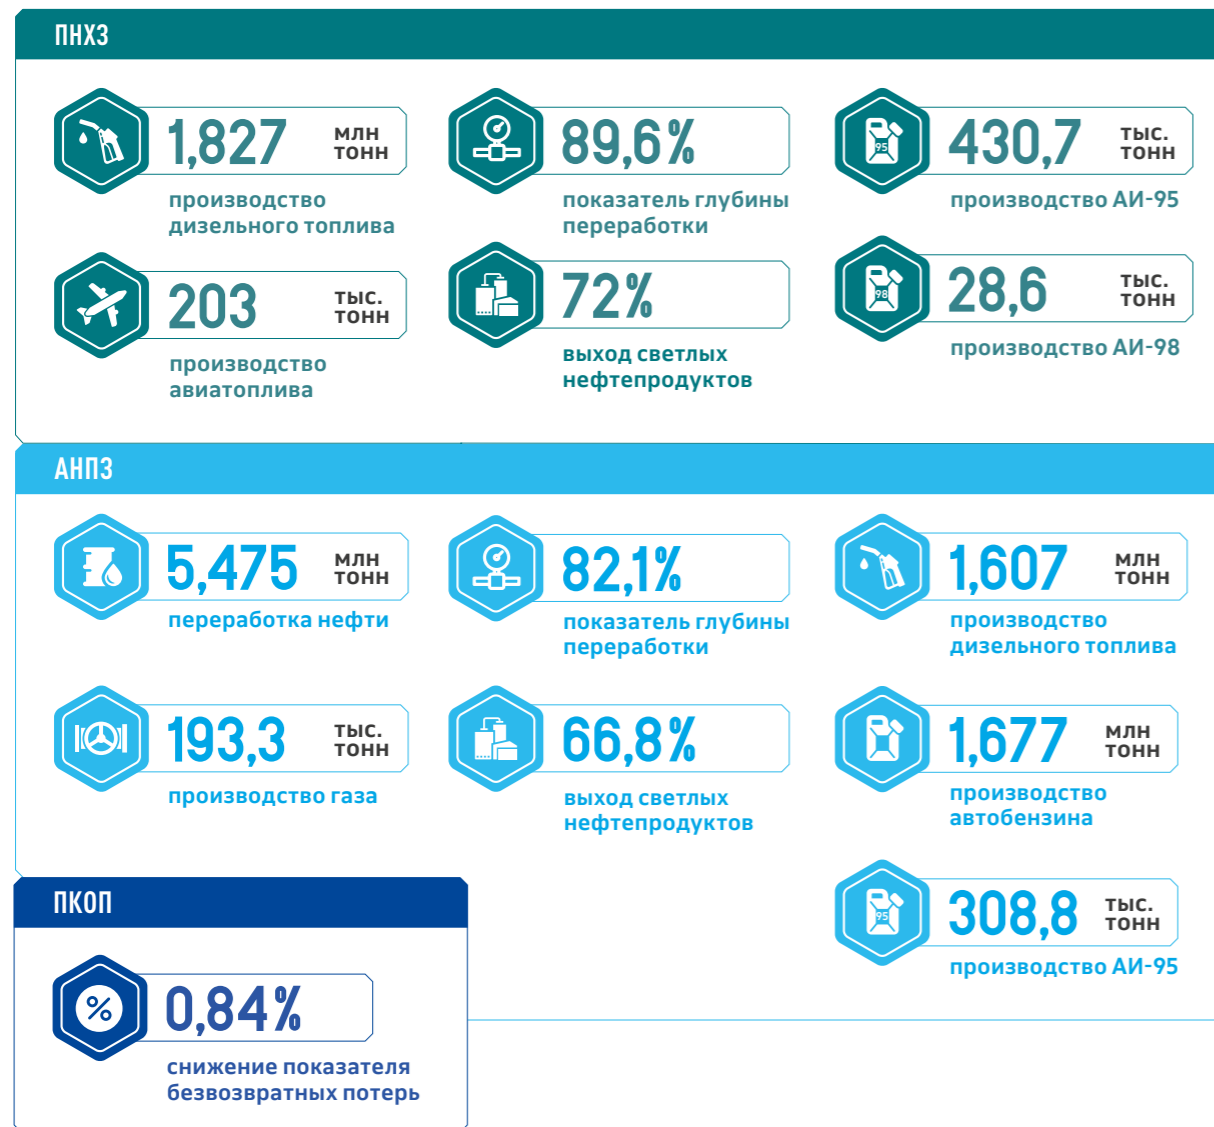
ПНХЗ

1,827 млн тонн
производство дизельного топлива

89,6%
показатель глубины переработки

95
430,7 тыс. тонн
производство АИ-95

203 тыс. тонн
производство авиатоплива

72%
выход светлых нефтепродуктов

98
28,6 тыс. тонн
производство АИ-98

АНПЗ

5,475 млн тонн
переработка нефти

82,1%
показатель глубины переработки

1,607 млн тонн
производство дизельного топлива

193,3 тыс. тонн
производство газа

66,8%
выход светлых нефтепродуктов

1,677 млн тонн
производство автобензина

95
308,8 тыс. тонн
производство АИ-95

ПКОП

%
0,84%
снижение показателя безвозвратных потерь